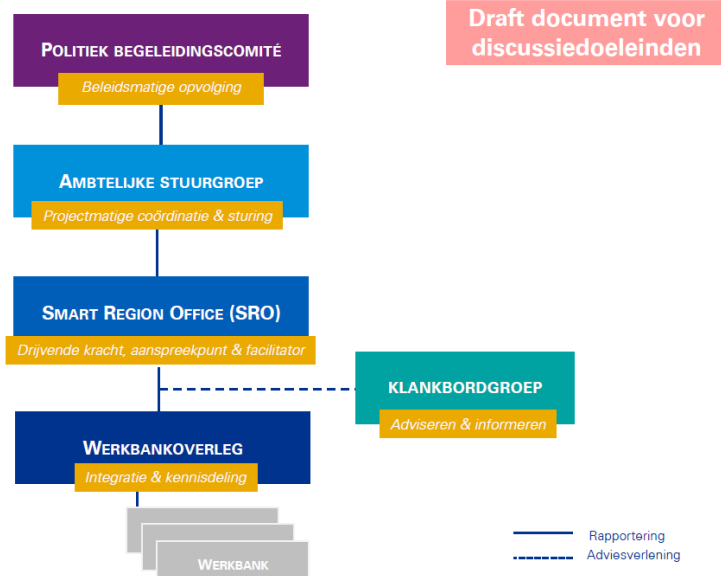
Draft document voor discussiedoeleinden

POLITIEK BEGELEIDINGSCOMITÉ
Beleidsmatige opvolging

AMBTELIJKE STUURGROEP
Projectmatige coördinatie & sturing

SMART REGION OFFICE (SRO)
Drijvende kracht, aanspreekpunt & facilitator

KLANKBORDGROEP
Adviseren & informeren

WERKBANKOVERLEG
Integratie & kennisdeling

WERKBANK

Rapportering
Adviesverlening